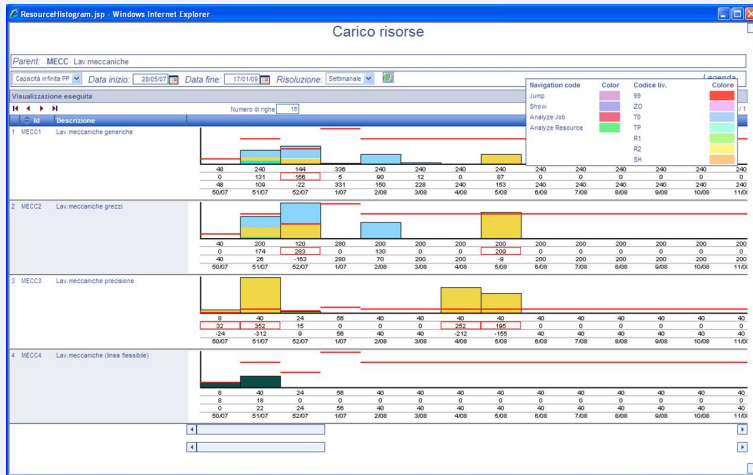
ResourceHistogram.jsp - Windows Internet Explorer

Carico risorse

Parent: MECC Lav.meccaniche

Capacità infinita PP | Data inizio: 28/05/07 | Data fine: 17/01/09 | Risoluzione: Settimanale

Legenda

| Navigation code | Color | Codice liv. | Colore |
|---|---|---|---|
| Jump | | 99 | |
| Show | | ZO | |
| Analyze Job | | T0 | |
| Analyze Resource | | TP | |
| | | R1 | |
| | | R2 | |
| | | SH | |

Visualizzazione eseguita

Numero di righe 10

Id | Descrizione

1 MECC1 Lav.meccaniche generiche

| 48 | 240 | 144 | 336 | 240 | 240 | 240 | 240 | 240 | 240 | 240 | 240 | 240 |
|---|---|---|---|---|---|---|---|---|---|---|---|---|
| 0 | 131 | 166 | 5 | 90 | 12 | 0 | 87 | 0 | 0 | 0 | 0 | 0 |
| 48 | 109 | -22 | 331 | 150 | 228 | 240 | 153 | 240 | 240 | 240 | 240 | 240 |
| 50/07 | 51/07 | 52/07 | 1/07 | 2/08 | 3/08 | 4/08 | 5/08 | 6/08 | 7/08 | 8/08 | 9/08 | 10/08 | 11/0 |

2 MECC2 Lav.meccaniche grezzi

| 40 | 200 | 120 | 280 | 200 | 200 | 200 | 200 | 200 | 200 | 200 | 200 | 200 |
|---|---|---|---|---|---|---|---|---|---|---|---|---|
| 0 | 174 | 283 | 0 | 130 | 0 | 0 | 209 | 0 | 0 | 0 | 0 | 0 |
| 40 | 26 | -163 | 280 | 70 | 200 | 200 | -9 | 200 | 200 | 200 | 200 | 200 |
| 50/07 | 51/07 | 52/07 | 1/07 | 2/08 | 3/08 | 4/08 | 5/08 | 6/08 | 7/08 | 8/08 | 9/08 | 10/08 | 11/0 |

3 MECC3 Lav.meccaniche precisione

| 8 | 40 | 24 | 56 | 40 | 40 | 40 | 40 | 40 | 40 | 40 | 40 | 40 |
|---|---|---|---|---|---|---|---|---|---|---|---|---|
| 32 | 352 | 15 | 0 | 0 | 0 | 252 | 195 | 0 | 0 | 0 | 0 | 0 |
| -24 | -312 | 9 | 56 | 40 | 40 | -212 | -155 | 40 | 40 | 40 | 40 | 40 |
| 50/07 | 51/07 | 52/07 | 1/07 | 2/08 | 3/08 | 4/08 | 5/08 | 6/08 | 7/08 | 8/08 | 9/08 | 10/08 | 11/0 |

4 MECC4 Lav.meccaniche (linea flessibile)

| 8 | 40 | 24 | 56 | 40 | 40 | 40 | 40 | 40 | 40 | 40 | 40 | 40 |
|---|---|---|---|---|---|---|---|---|---|---|---|---|
| 8 | 18 | 0 | 0 | 0 | 0 | 0 | 0 | 0 | 0 | 0 | 0 | 0 |
| 0 | 22 | 24 | 56 | 40 | 40 | 40 | 40 | 40 | 40 | 40 | 40 | 40 |
| 50/07 | 51/07 | 52/07 | 1/07 | 2/08 | 3/08 | 4/08 | 5/08 | 6/08 | 7/08 | 8/08 | 9/08 | 10/08 | 11/0 |